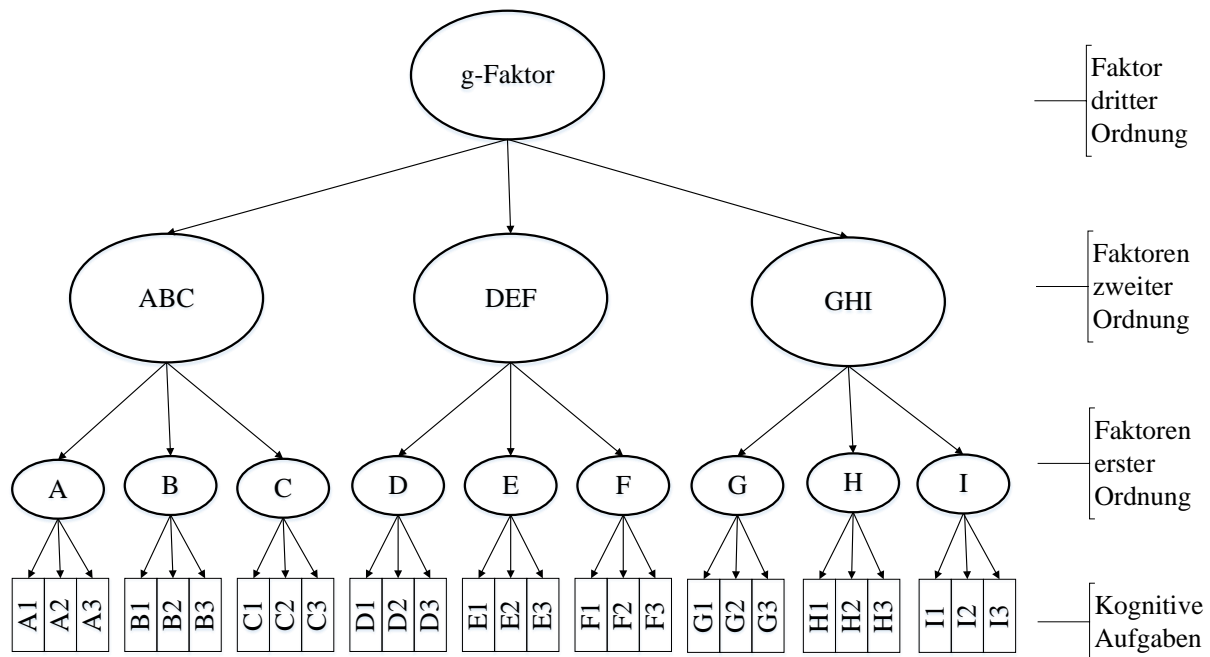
g-Faktor

Faktor dritter Ordnung

ABC

DEF

GHI

Faktoren zweiter Ordnung

A B C D E F G H I

Faktoren erster Ordnung

A1 A2 A3 B1 B2 B3 C1 C2 C3 D1 D2 D3 E1 E2 E3 F1 F2 F3 G1 G2 G3 H1 H2 H3 I1 I2 I3

Kognitive Aufgaben